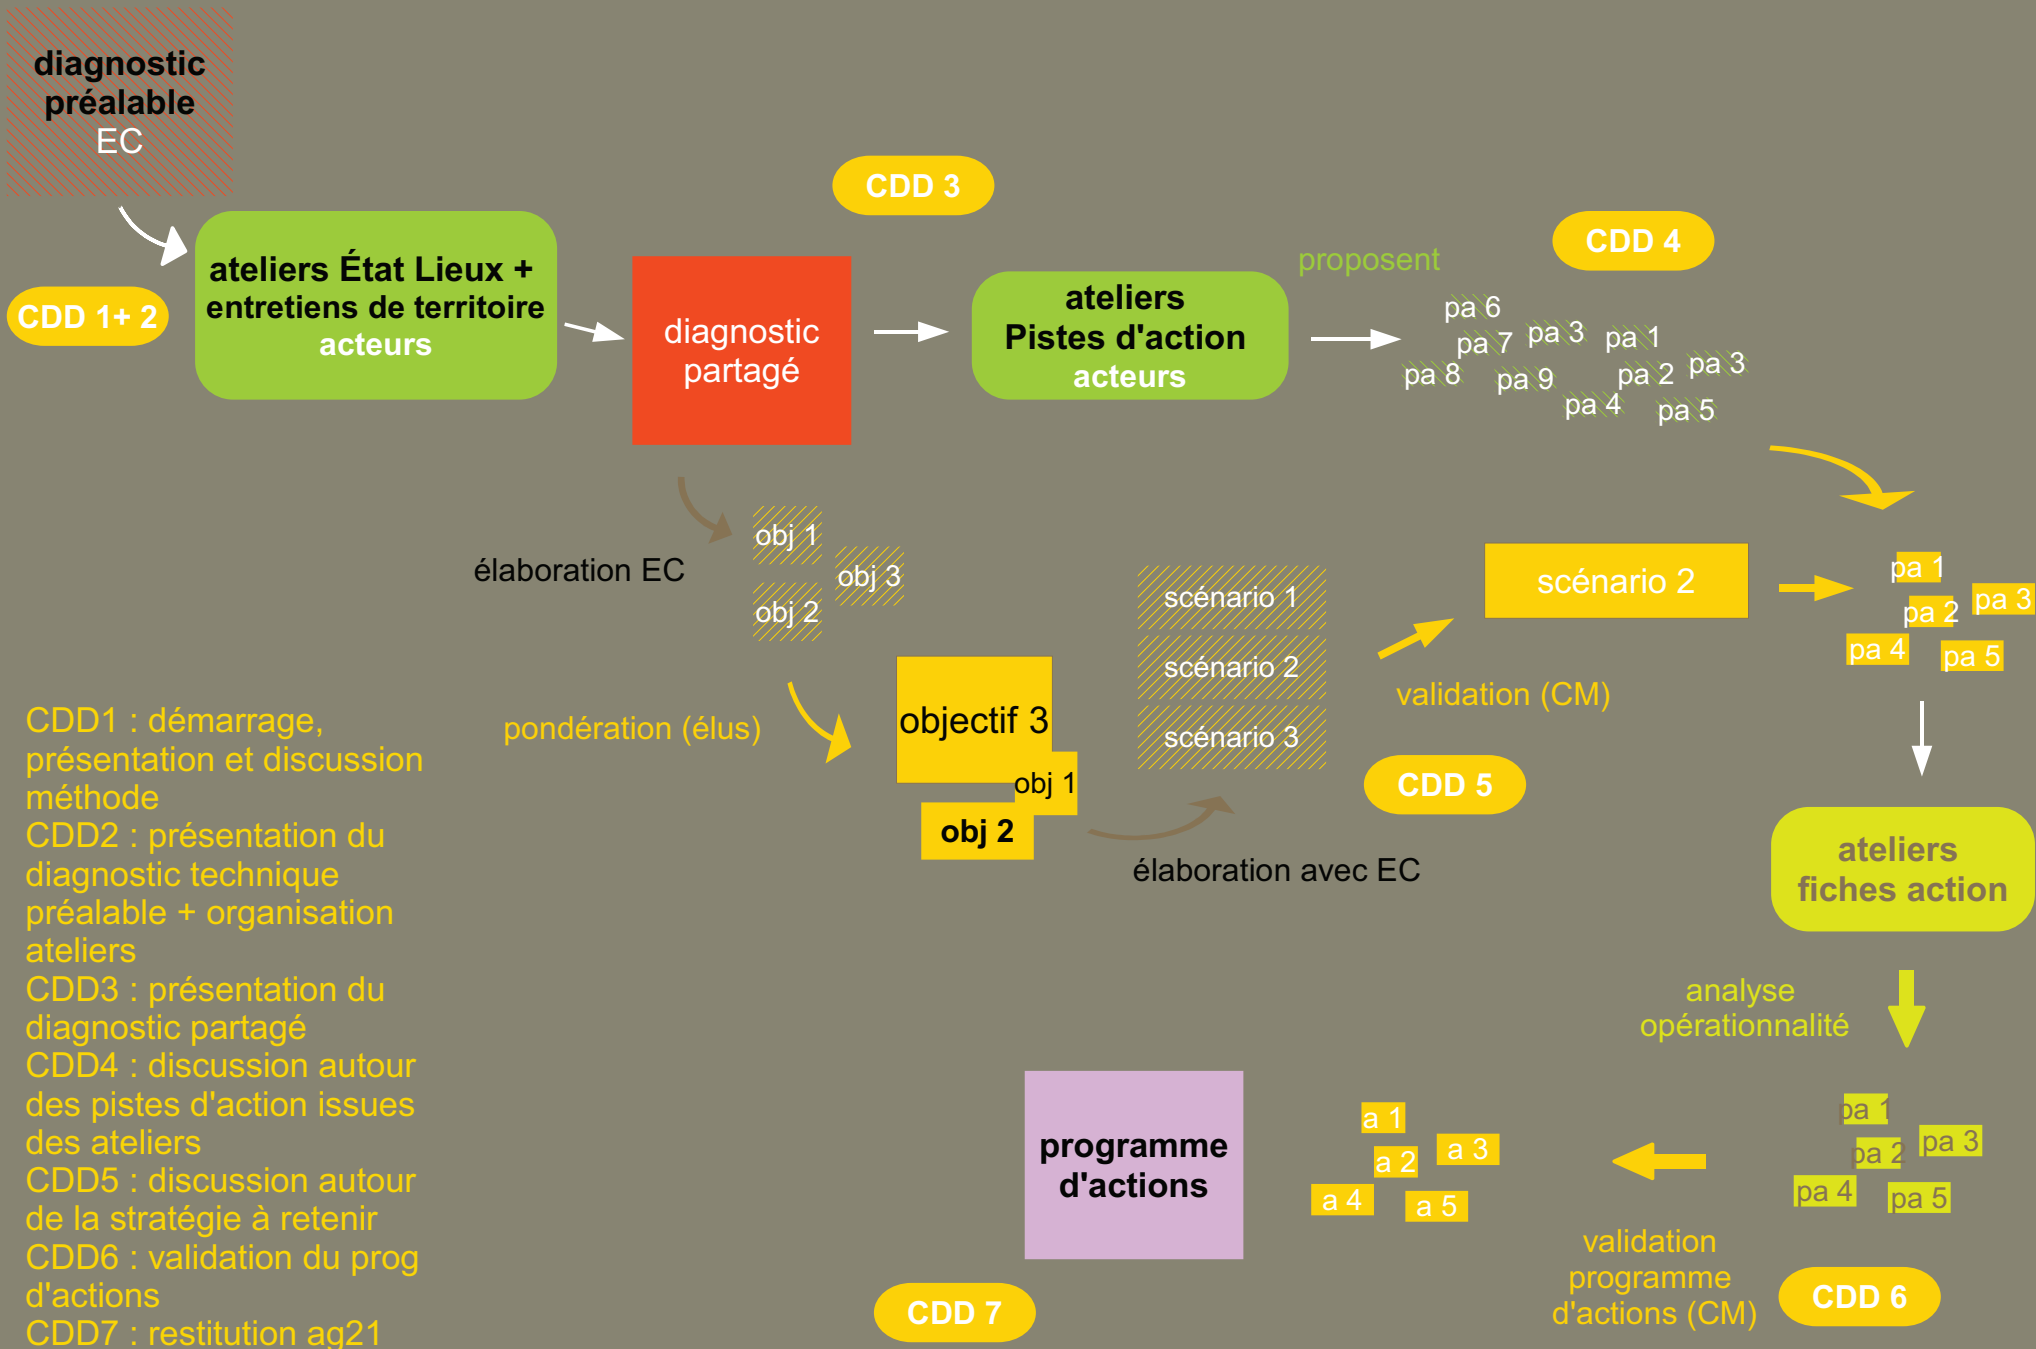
diagnostic préalable EC

CDD 1+ 2

ateliers État Lieux + entretiens de territoire acteurs

CDD 3

diagnostic partagé

ateliers Pistes d'action acteurs

proposent

CDD 4

pa 6
pa 7 pa 3 pa 1
pa 8 pa 9 pa 2 pa 3
pa 4 pa 5

élaboration EC

obj 1
obj 3
obj 2

scénario 1
scénario 2
scénario 3

scénario 2

validation (CM)

pa 1
pa 3
pa 2
pa 4
pa 5

pondération (élus)

objectif 3
obj 1
obj 2

CDD 5

élaboration avec EC

ateliers fiches action

CDD1 : démarrage, présentation et discussion méthode
CDD2 : présentation du diagnostic technique préalable + organisation ateliers
CDD3 : présentation du diagnostic partagé
CDD4 : discussion autour des pistes d'action issues des ateliers
CDD5 : discussion autour de la stratégie à retenir
CDD6 : validation du prog d'actions
CDD7 : restitution ag21

analyse opérationnalité

programme d'actions

a 1
a 3
a 2
a 4
a 5

pa 1
pa 3
pa 2
pa 4
pa 5

validation programme d'actions (CM)

CDD 6

CDD 7